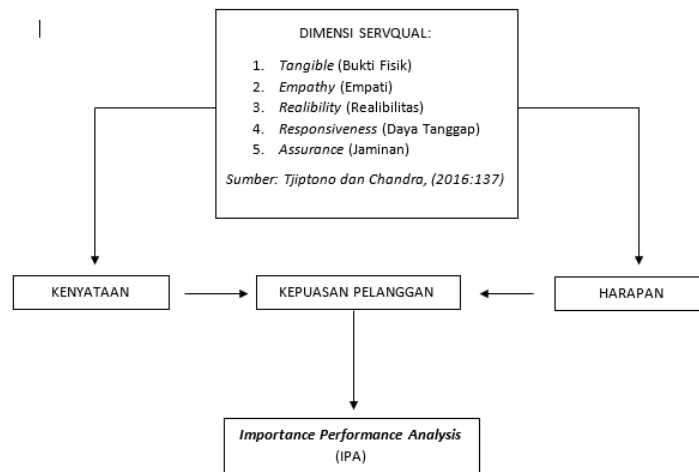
DIMENSI SERVQUAL:

1. Tangible (Bukti Fisik)
2. Empathy (Empati)
3. Realibility (Realibilitas)
4. Responsiveness (Daya Tanggap)
5. Assurance (Jaminan)

Sumber: Tjiptono dan Chandra, (2016:137)

KENYATAAN

KEPUASAN PELANGGAN

HARAPAN

Importance Performance Analysis (IPA)